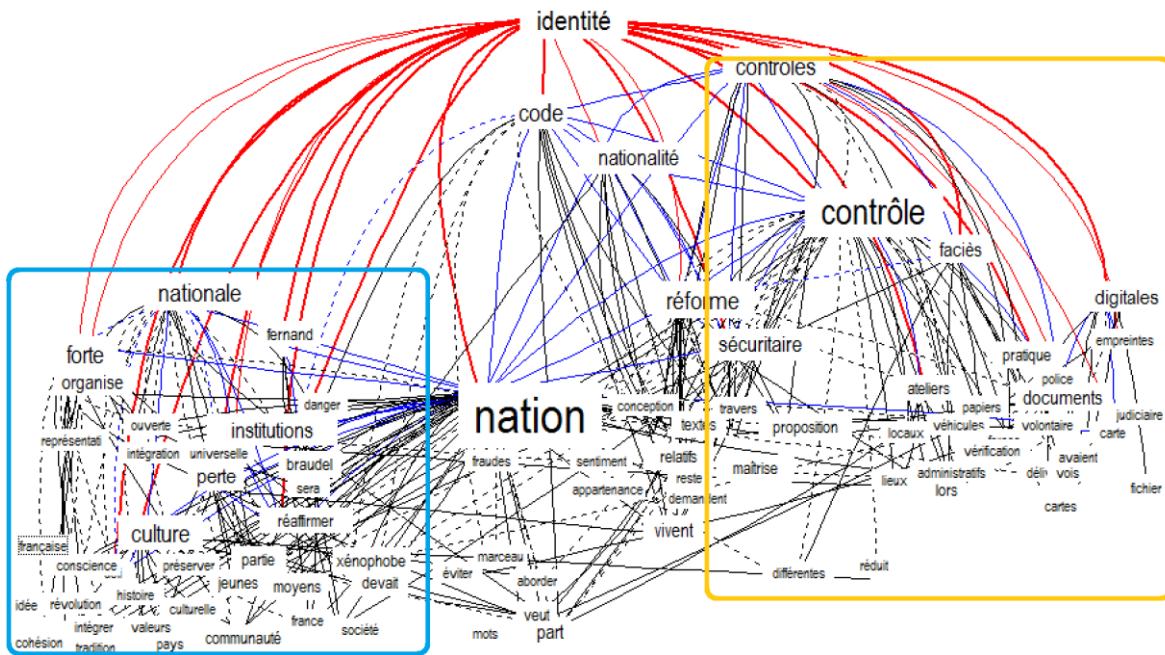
identité
controles
code
nationalité
contrôle
faciès
digitales
nationale
réforme
fernand
forte
sécuritaire
empreintes
organise
pratique
police
danger
ateliers
documents
nation
conception
travers
papiers
judiciaire
représentati
ouverte
institutions
textes
proposition
locaux
véhicules
volontaire
carte
intégration
universelle
braudel
fraudes
sentiment
relatifs
vérification
avaient
maîtrise
perte
reste
administratifs
déli
vois
sera
appartenance
demandent
lieux
lors
fichier
réaffirmer
cartes
culture
vivent
française
xénophobe
partie
marceau
conscience
préserver
devait
différentes
réduit
jeunes
éviter
aborder
moyens
histoire
idée
révolution
culturelle
intégrer
valeurs
france
veut
société
communauté
mots
part
cohésion
tradition
pays